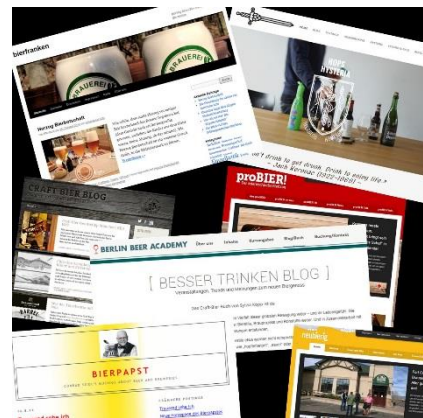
bierfranken

BRAUEREI

Hoy Hysteria

"I don't go drunk. Drink to enjoy life." - Jack Kerouac (1922-1969)

CRAFT BIER BLOG

proBIER!

BERLIN BEER ACADEMY

[ BESSER TRINKEN BLOG ]

Veranstaltungen, Trends und Neuigkeiten zum neuen Biergenuss

BIERPAPST